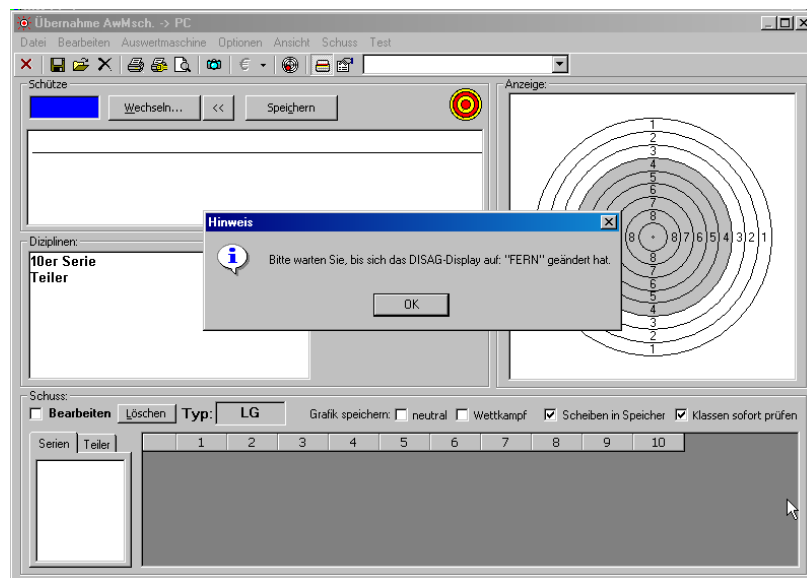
Übernahme AwMsch. -> PC

Datei Bearbeiten Auswertmaschine Optionen Ansicht Schuss Test

Schütze

Wechseln... << Speichern

Anzeige:

1 2 3 4 5 6 7 8 8 7 6 5 4 3 2 1 8 7 6 5 4 3 2 1

Diziplinen:

10er Serie
Teiler

Hinweis

Bitte warten Sie, bis sich das DISAG-Display auf: "FERN" geändert hat.

OK

Schuss:

Bearbeiten Löschen Typ: LG Grafik speichern: neutral Wettkampf Scheiben in Speicher Klassen sofort prüfen

Serien Teiler

| 1 | 2 | 3 | 4 | 5 | 6 | 7 | 8 | 9 | 10 |
|---|---|---|---|---|---|---|---|---|---|